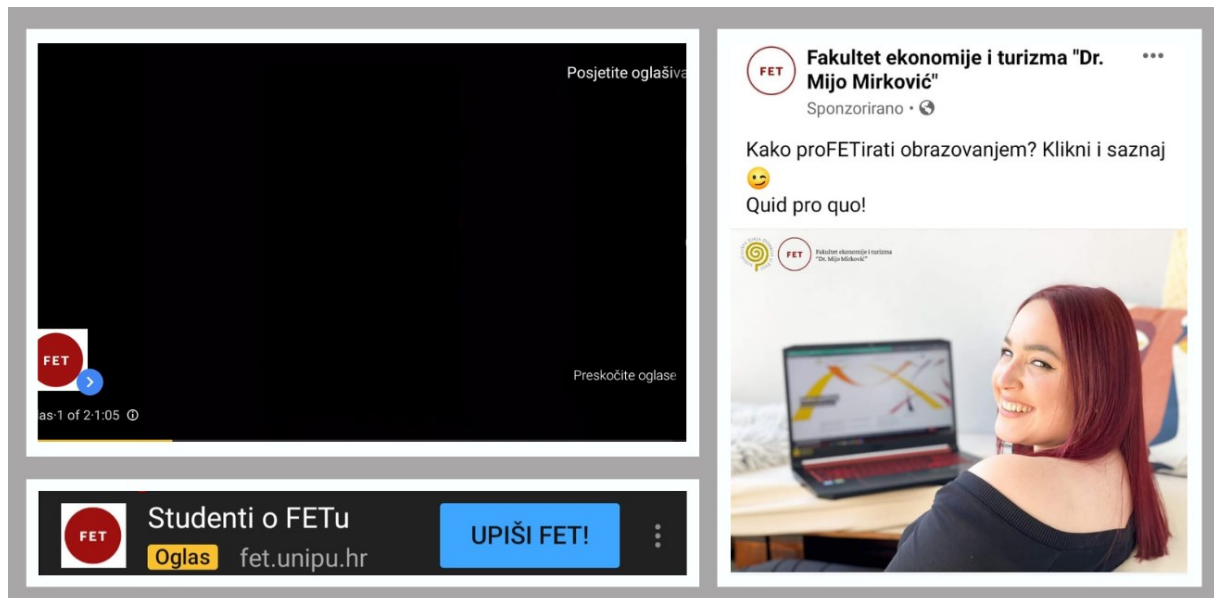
Posjetite oglašiva

FET

as·1 of 2·1:05 ⓘ

Preskočite oglase

FET

Studenti o FETu

Oglas fet.unipu.hr

UPIŠI FET!

FET

Fakultet ekonomije i turizma "Dr. Mijo Mirković"

Sponzorirano •

Kako proFETirati obrazovanjem? Klikni i saznaj 😉
Quid pro quo!

FET Fakultet ekonomije i turizma "Dr. Mijo Mirković"